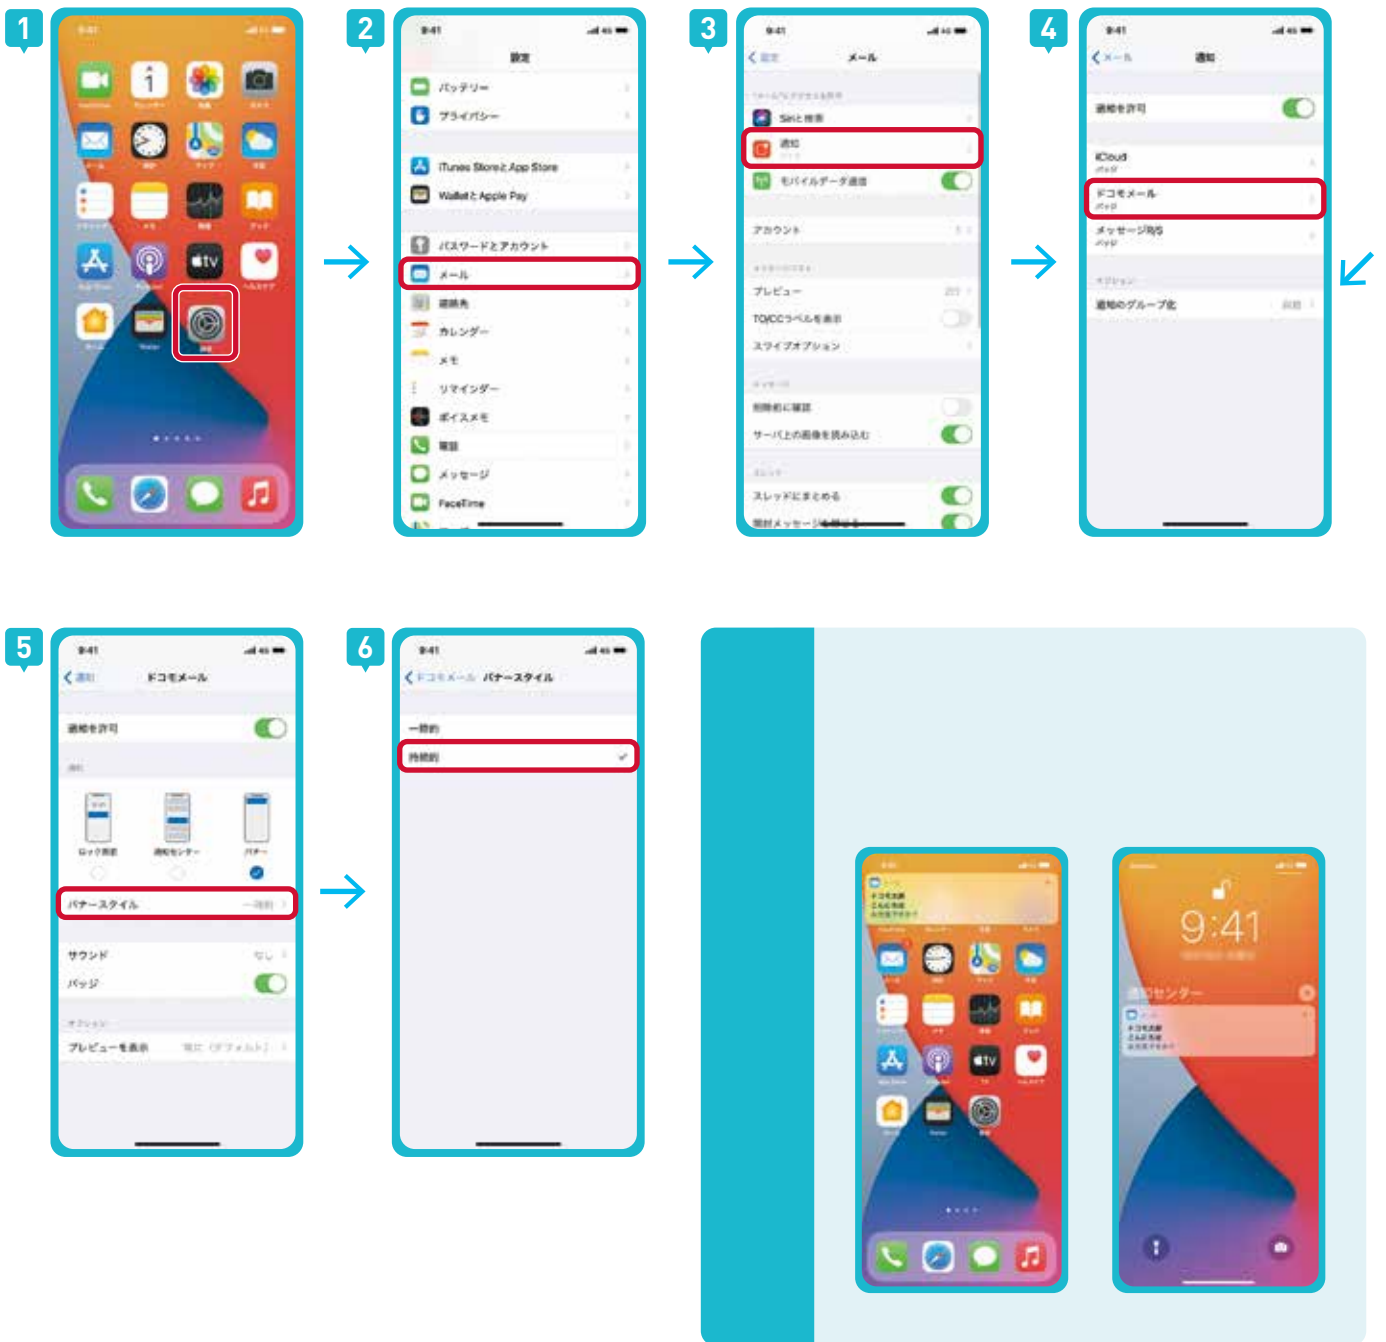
1

9:41

2

9:41

設定

バッテリー

プライバシー

iTunes StoreとApp Store

WalletとApple Pay

パスワードとアカウント

メール

連絡先

カレンダー

メモ

リマインダー

ボイスメモ

電話

メッセージ

FaceTime

3

9:41

メール

Siriと検索

通知

モバイルデータ通信

アカウント

プレビュー

TO/CCラベルを表示

スワイプオプション

削除前に確認

サーバ上の画像を読み込む

スレッドにまとめる

4

9:41

メール

通知

通知を許可

iCloud

ドコモメール

メッセージR/S

通知のグループ化

5

9:41

通知

ドコモメール

通知を許可

ロック画面

通知センター

バナー

バナースタイル

一時的

サウンド

なし

バッジ

プレビューを表示

6

9:41

ドコモメール

バナースタイル

一時的

持続的

9:41

9:41

通知センター